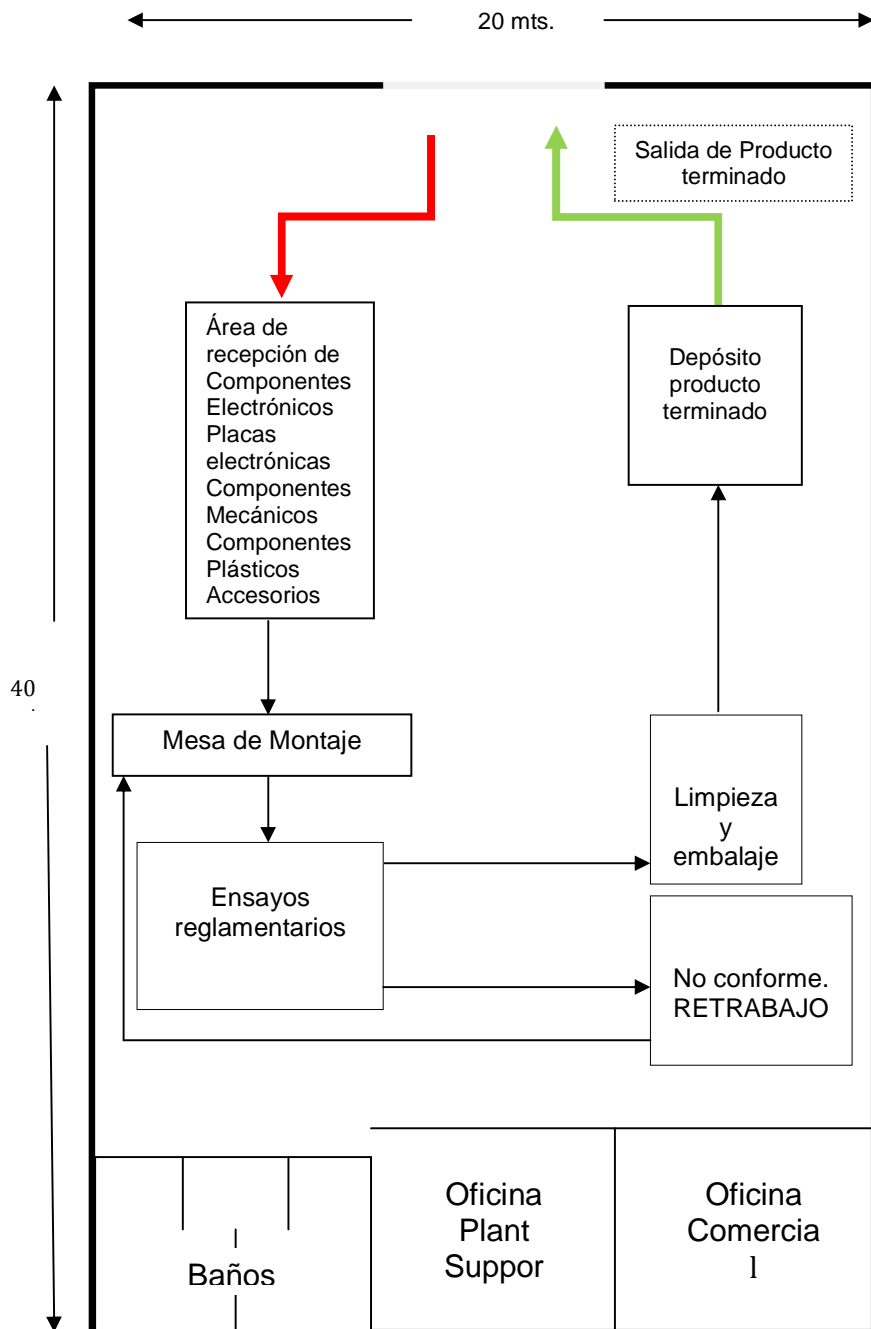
20 mts.

Salida de Producto terminado

Área de recepción de Componentes Electrónicos Placas electrónicas Componentes Mecánicos Componentes Plásticos Accesorios

Depósito producto terminado

40

Mesa de Montaje

Limpieza y embalaje

Ensayos reglamentarios

No conforme. RETRABAJO

Baños

Oficina Plant Suppor

Oficina Comercia l